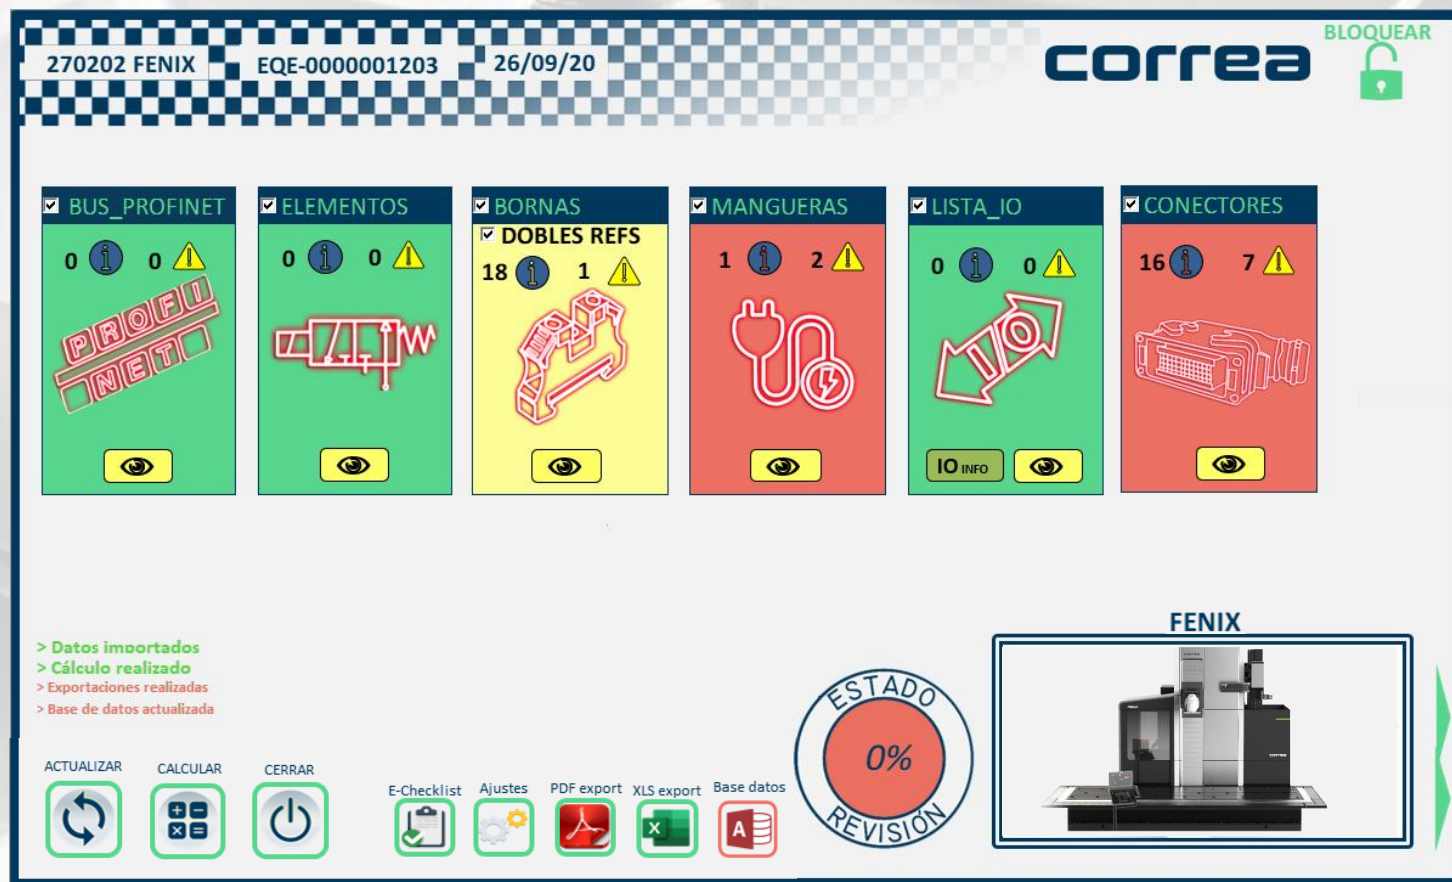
270202 FENIX
EQE-0000001203
26/09/20

correa

BLOQUEAR

BUS_PROFINET
0 0
PROFI NET

ELEMENTOS
0 0

BORNAS
DOBLES REFS
18 1

MANGUERAS
1 2

LISTA_IO
0 0
IO
IO INFO

CONECTORES
16 7

> Datos importados
> Cálculo realizado
> Exportaciones realizadas
> Base de datos actualizada

ACTUALIZAR
CALCULAR
CERRAR

E-Checklist
Ajustes
PDF export
XLS export
Base datos

ESTADO
0%
REVISIÓN

FENIX